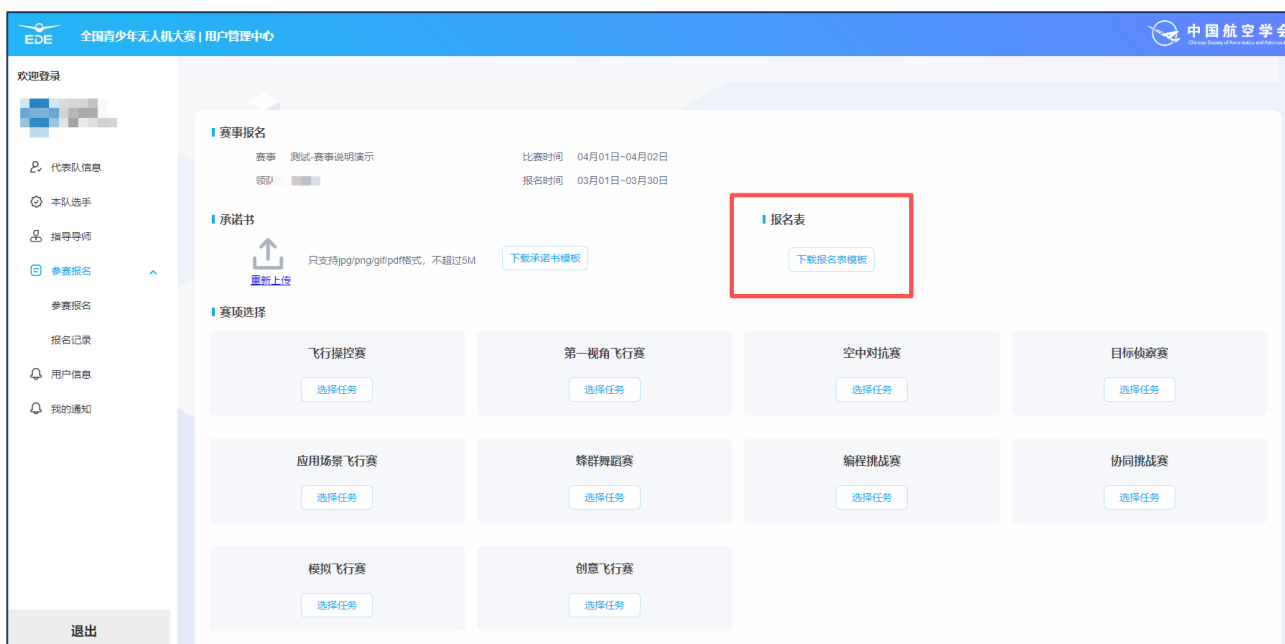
EDE 全国青少年无人机大赛 | 用户管理中心

中国航空学会
Chinese Society of Aeronautics and Astronautics

欢迎登录

代表队信息
本队选手
指导导师
参赛报名
参赛报名
报名记录
用户信息
我的通知

退出

赛事报名

赛事 测试-赛事说明演示
领队

比赛时间 04月01日~04月02日
报名时间 03月01日~03月30日

承诺书

重新上传
只支持jpg/png/gif/pdf格式，不超过5M
下载承诺书模板

报名表

下载报名表模板

赛项选择

| 飞行操控赛 | 第一视角飞行赛 | 空中对抗赛 | 目标侦察赛 |
|---|---|---|---|
| 选择任务 | 选择任务 | 选择任务 | 选择任务 |
| 应用场景飞行赛 | 蜂群舞蹈赛 | 编程挑战赛 | 协同挑战赛 |
| 选择任务 | 选择任务 | 选择任务 | 选择任务 |
| 模拟飞行赛 | 创意飞行赛 | | |
| 选择任务 | 选择任务 | | |